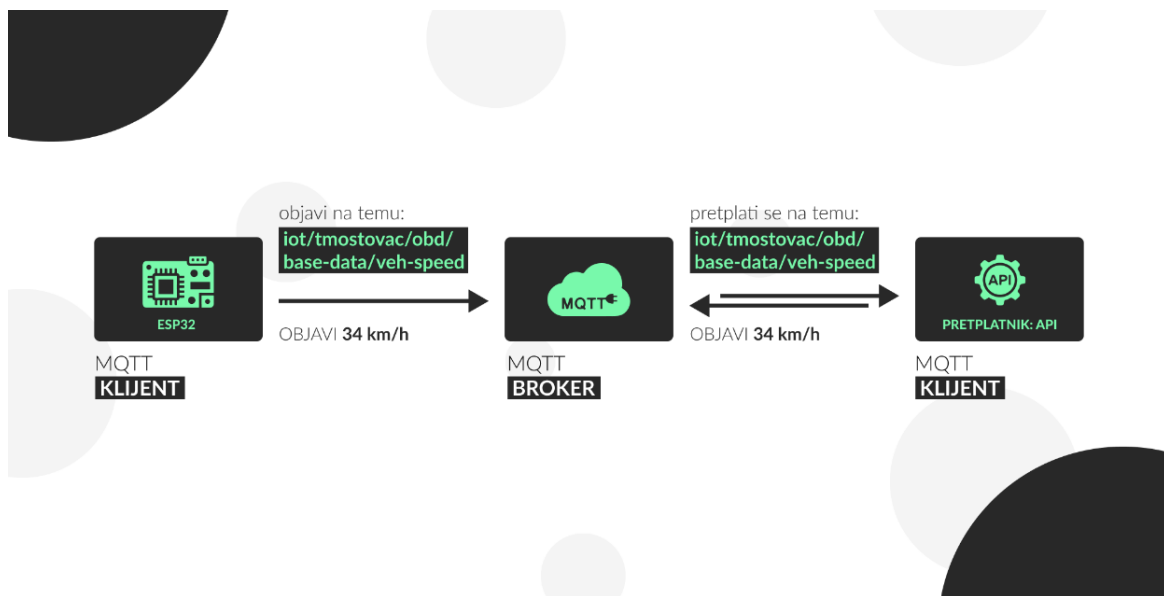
ESP32

MQTT
KLIJENT

objavi na temu:
iot/tmostovac/obd/base-data/veh-speed

OBJAVI **34 km/h**

MQTT

MQTT
BROKER

pretplati se na temu:
iot/tmostovac/obd/base-data/veh-speed

OBJAVI **34 km/h**

API

PRETPLATNIK: API

MQTT
KLIJENT